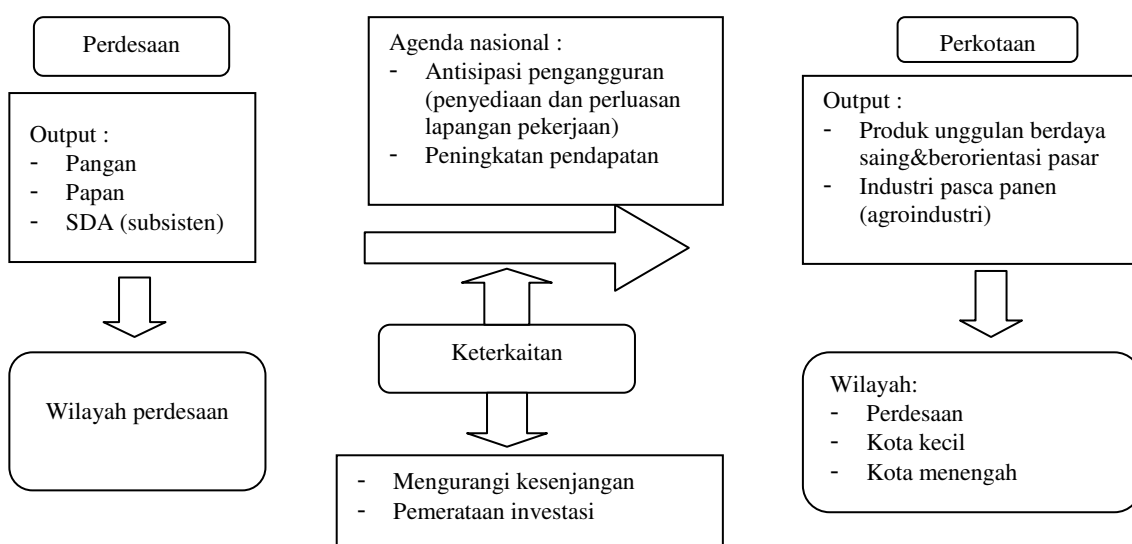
Perdesaan

Output :
- Pangan
- Papan
- SDA (subsisten)

Wilayah perdesaan

Agenda nasional :
- Antisipasi pengangguran (penyediaan dan perluasan lapangan pekerjaan)
- Peningkatan pendapatan

Keterkaitan

- Mengurangi kesenjangan
- Pemerataan investasi

Perkotaan

Output :
- Produk unggulan berdaya saing&berorientasi pasar
- Industri pasca panen (agroindustri)

Wilayah:
- Perdesaan
- Kota kecil
- Kota menengah